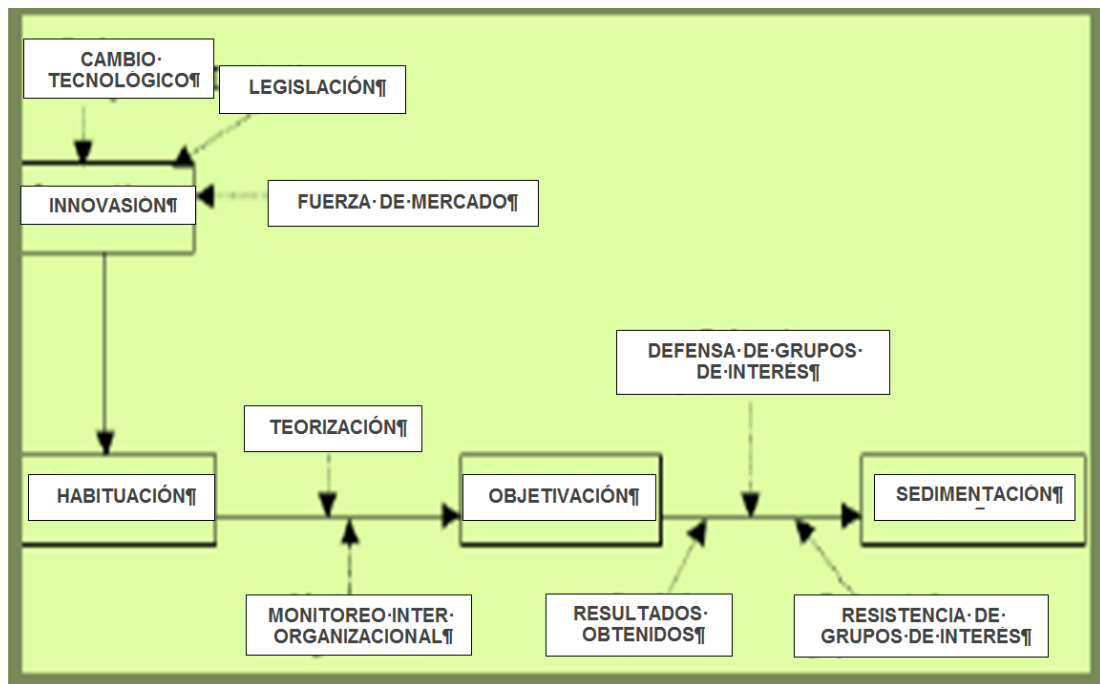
CAMBIO· TECNOLÓGICO¶

LEGISLACIÓN¶

INNOVASIÓN¶

FUERZA· DE· MERCADO¶

DEFENSA· DE· GRUPOS· DE· INTERÉS¶

TEORIZACIÓN¶

HABITUACIÓN¶

OBJETIVACIÓN¶

SEDIMENTACIÓN¶

MONITOREO· INTER· ORGANIZACIONAL¶

RESULTADOS· OBTENIDOS¶

RESISTENCIA· DE· GRUPOS· DE· INTERÉS¶